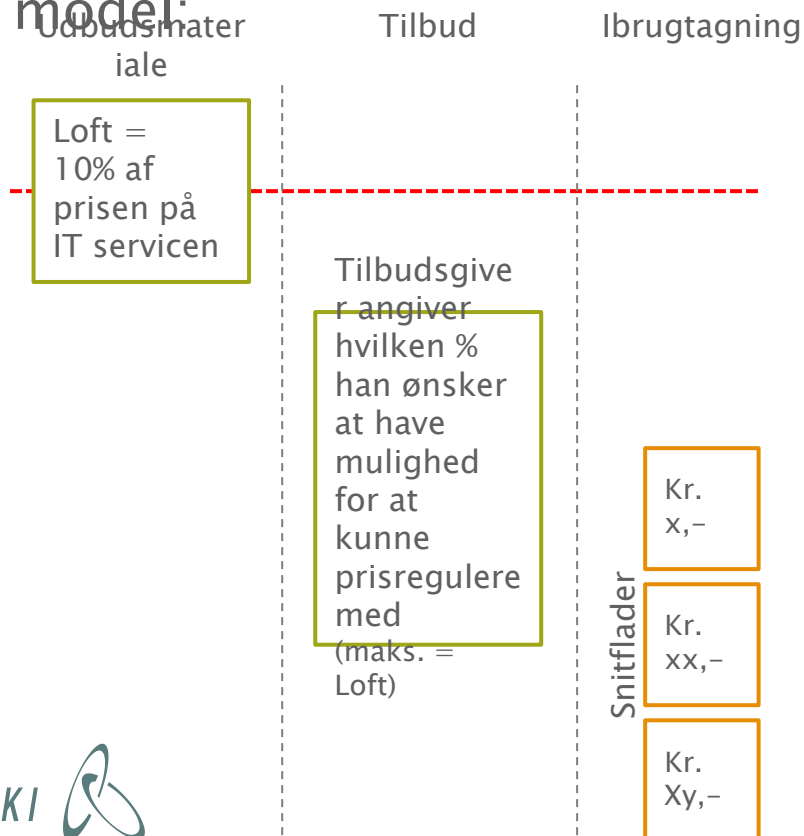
model:

Udbudsmateriale

Tilbud

Ibrugtagning

Loft = 10% af prisen på IT servicen

Tilbudsgiver angiver hvilken % han ønsker at have mulighed for at kunne prisregulere med (maks. = Loft)

Snitflader

Kr. x,-

Kr. xx,-

Kr. Xy,-

KI